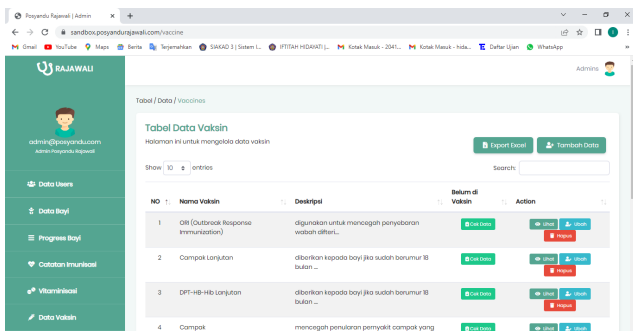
Posyandu Rajawali | Admin
sandbox.posyandurajawali.com/vaccine

Gmail YouTube Maps Berita Terjemahkan SIAKAD 3 | Sistem I... IFTITAH HIDAYATI |... Kotak Masuk - 2041... Kotak Masuk - hida... Daftar Ujian WhatsApp

RAJAWALI

Admins

admin@posyandu.com
Admin Posyandu Rajawali

Data Users
Data Bayi
Progress Bayi
Catatan Imunisasi
Vitaminisasi
Data Vaksin

Tabel / Data / Vaccines

Tabel Data Vaksin
Halaman ini untuk mengelola data vaksin

Export Excel
Tambah Data

Show 10 entries
Search:

| NO | Nama Vaksin | Deskripsi | Belum di Vaksin | Action |
|---|---|---|---|---|
| 1 | ORI (Outbreak Response Immunization) | digunakan untuk mencegah penyebaran wabah difteri... | Cek Data | Lihat Ubah Hapus |
| 2 | Campak Lanjutan | diberikan kepada bayi jika sudah berumur 18 bulan ... | Cek Data | Lihat Ubah Hapus |
| 3 | DPT-HB-Hib Lanjutan | diberikan kepada bayi jika sudah berumur 18 bulan ... | Cek Data | Lihat Ubah Hapus |
| 4 | Campak | mencegah penularan penyakit campak yang | Cek Data | Lihat Ubah |